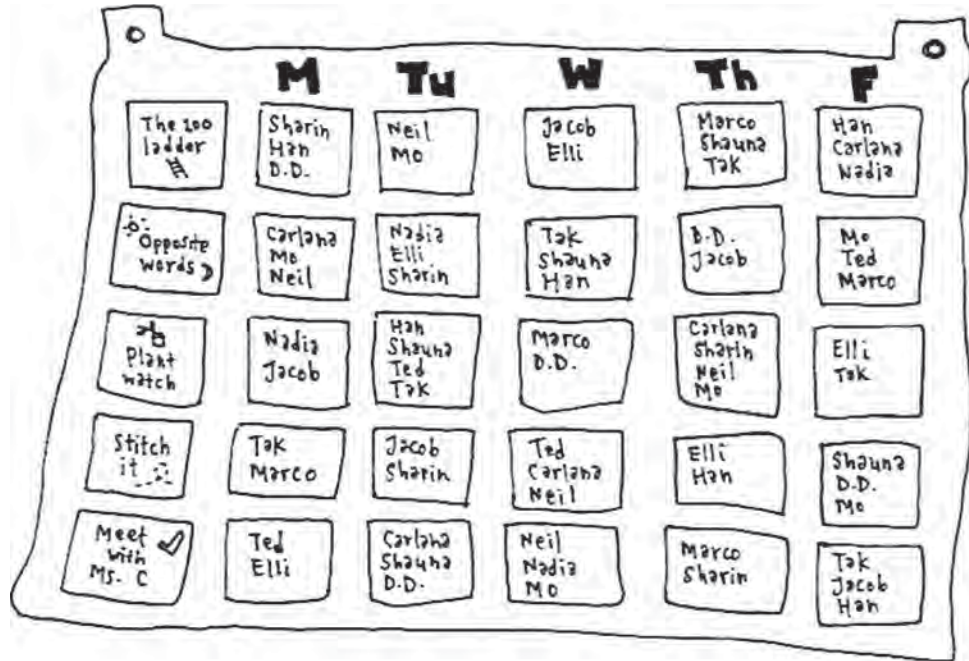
|  | M | Tu | W | Th | F |
|---|---|---|---|---|---|
| The 100 ladder | Sharin Han D.D. | Neil Mo | Jacob Elli | Marco Shauna Tak | Han Carlana Nadia |
| Opposite words | Carlana Mo Neil | Nadia Elli Sharin | Tak Shauna Han | D.D. Jacob | Mo Ted Marco |
| Plant watch | Nadia Jacob | Han Shauna Ted Tak | Marco D.D. | Carlana Sharin Neil Mo | Elli Tak |
| Stitch it | Tak Marco | Jacob Sharin | Ted Carlana Neil | Elli Han | Shauna D.D. Mo |
| Meet with Ms. C | Ted Elli | Carlana Shauna D.D. | Neil Nadia Mo | Marco Sharin | Tak Jacob Han |